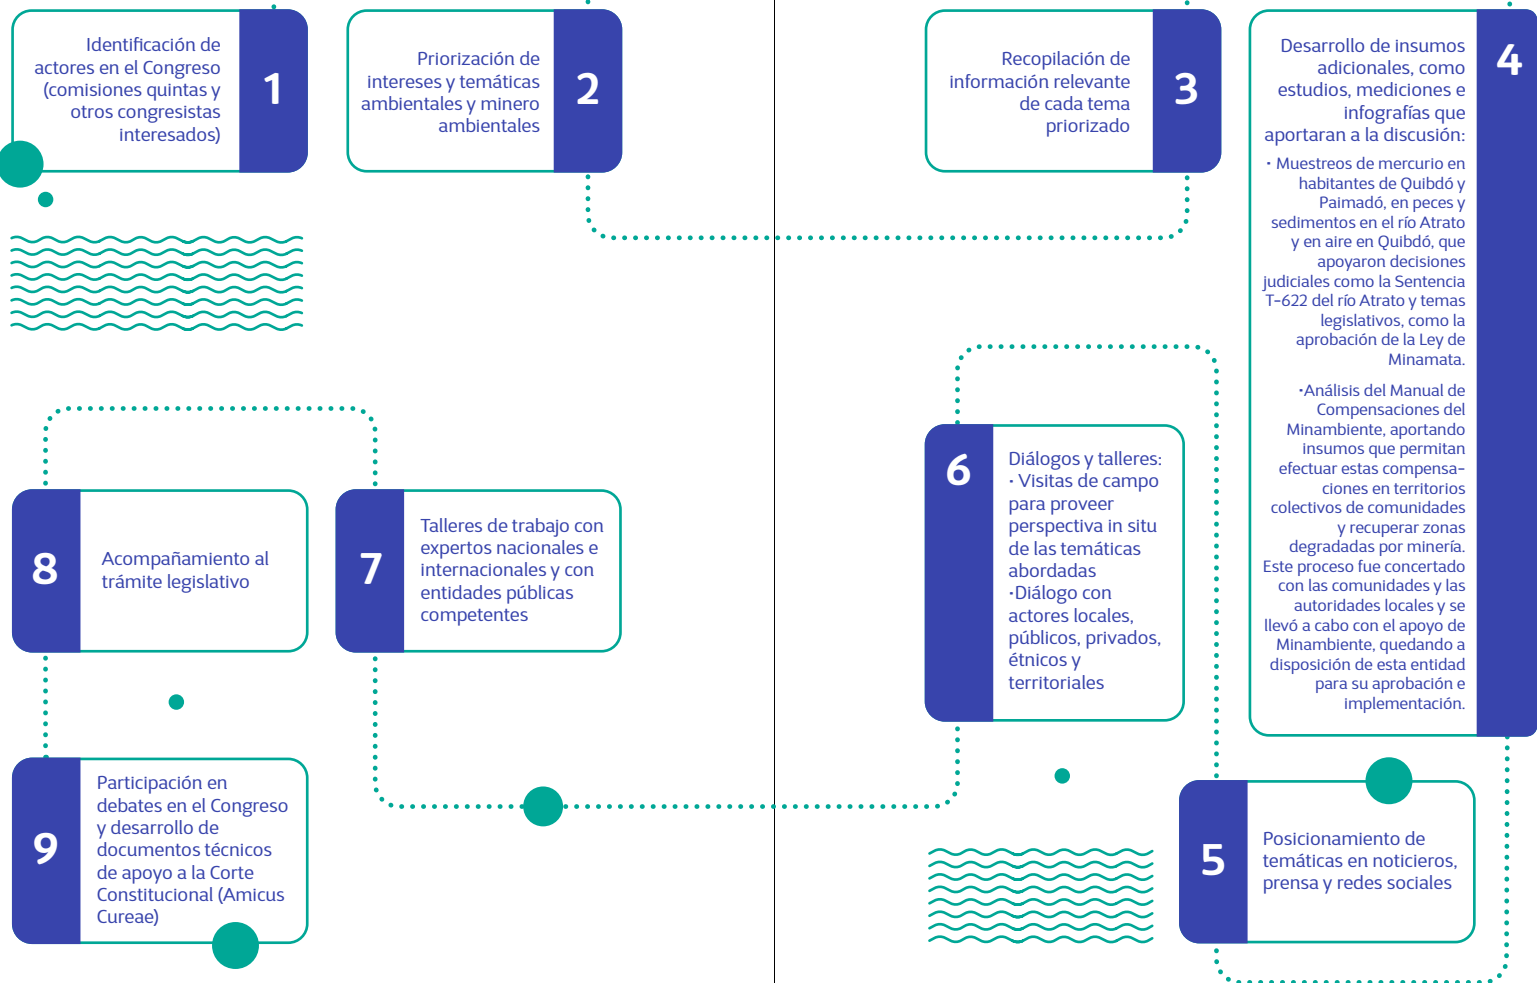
Identificación de actores en el Congreso (comisiones quintas y otros congresistas interesados)

1

Priorización de intereses y temáticas ambientales y minero ambientales

2

Recopilación de información relevante de cada tema priorizado

3

Desarrollo de insumos adicionales, como estudios, mediciones e infografías que aportaran a la discusión:

· Muestreos de mercurio en habitantes de Quibdó y Paimadó, en peces y sedimentos en el río Atrato y en aire en Quibdó, que apoyaron decisiones judiciales como la Sentencia T-622 del río Atrato y temas legislativos, como la aprobación de la Ley de Minamata.

·Análisis del Manual de Compensaciones del Minambiente, aportando insumos que permitan efectuar estas compensaciones en territorios colectivos de comunidades y recuperar zonas degradadas por minería. Este proceso fue concertado con las comunidades y las autoridades locales y se llevó a cabo con el apoyo de Minambiente, quedando a disposición de esta entidad para su aprobación e implementación.

4

8

Acompañamiento al trámite legislativo

7

Talleres de trabajo con expertos nacionales e internacionales y con entidades públicas competentes

6

Diálogos y talleres:
· Visitas de campo para proveer perspectiva in situ de las temáticas abordadas
·Diálogo con actores locales, públicos, privados, étnicos y territoriales

9

Participación en debates en el Congreso y desarrollo de documentos técnicos de apoyo a la Corte Constitucional (Amicus Cureae)

5

Posicionamiento de temáticas en noticieros, prensa y redes sociales